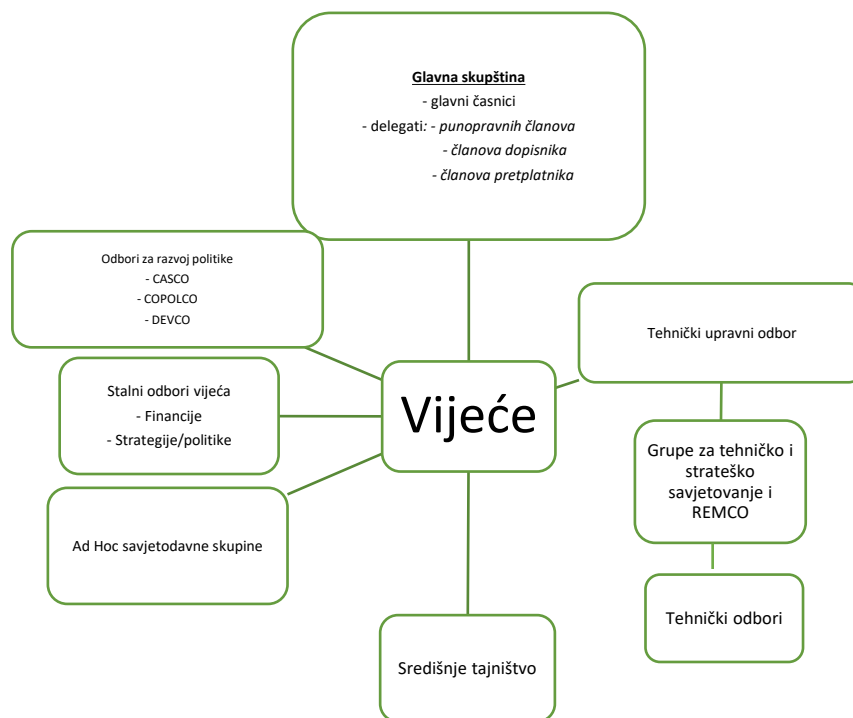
Glavna skupština
- glavni časnici
- delegati: - punopravnih članova
- članova dopisnika
- članova pretplatnika

Odbori za razvoj politike
- CASCO
- COPOLCO
- DEVCO

Tehnički upravni odbor

Stalni odbori vijeća
- Financije
- Strategije/politike

Vijeće

Grupe za tehničko i strateško savjetovanje i REMCO

Ad Hoc savjetodavne skupine

Tehnički odbori

Središnje tajništvo